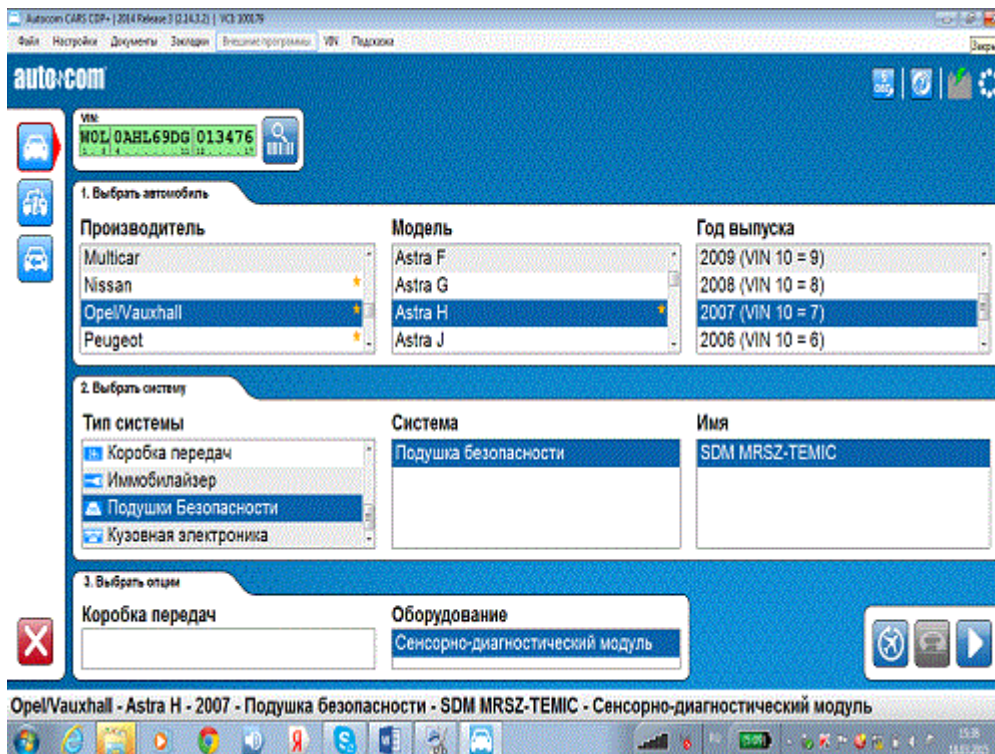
Autocom CARS CDP+ | 2014 Release 3 (2.14.3.2) | VCI 100079

Файл Настройки Документы Закладки Внешние программы VIN Подсказка

Закр

autocom

VIN:
W0L 0AHL69DG 013476

1. Выбрать автомобиль

| Производитель | Модель | Год выпуска |
|---|---|---|
| Multicar | Astra F | 2009 (VIN 10 = 9) |
| Nissan | Astra G | 2008 (VIN 10 = 8) |
| Opel/Vauxhall | Astra H | 2007 (VIN 10 = 7) |
| Peugeot | Astra J | 2006 (VIN 10 = 6) |

2. Выбрать систему

| Тип системы | Система | Имя |
|---|---|---|
| Коробка передач | Подушка безопасности | SDM MRSZ-TEMIC |
| Иммобилайзер | | |
| Подушки Безопасности | | |
| Кузовная электроника | | |

3. Выбрать опции

Коробка передач

Оборудование
Сенсорно-диагностический модуль

Opel/Vauxhall - Astra H - 2007 - Подушка безопасности - SDM MRSZ-TEMIC - Сенсорно-диагностический модуль

15:38